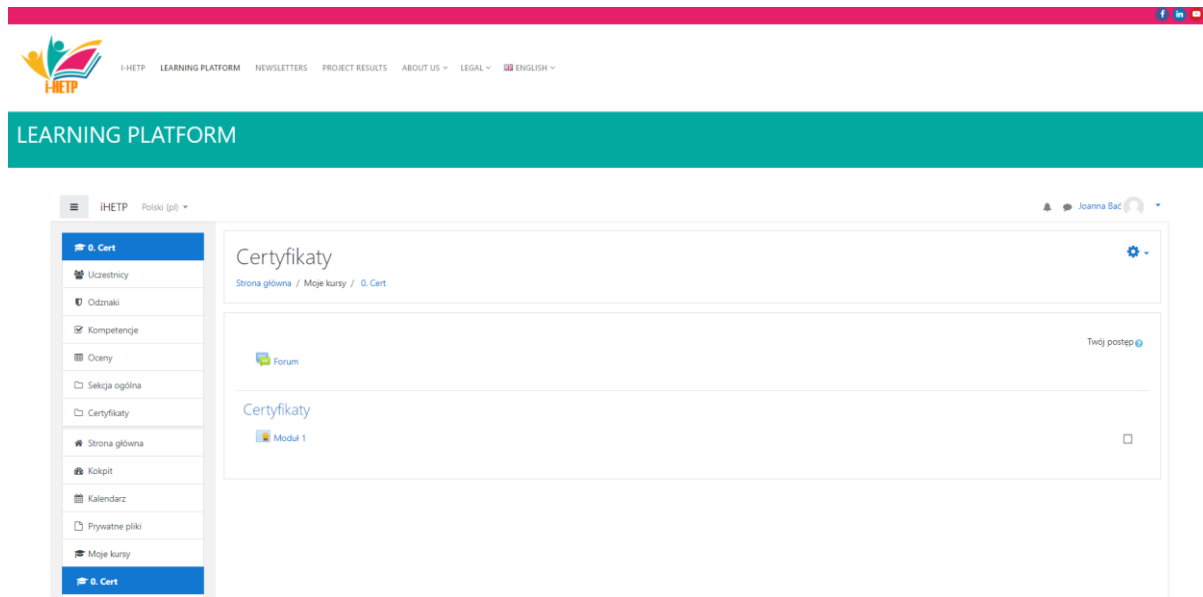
f in

i-HETP

I-HETP LEARNING PLATFORM NEWSLETTERS PROJECT RESULTS ABOUT US LEGAL ENGLISH

LEARNING PLATFORM

iHETP Polski (pl)

Joanna Bać

0. Cert
Uczestnicy
Odznaki
Kompetencje
Oceny
Sekcja ogólna
Certyfikaty
Strona główna
Kokpit
Kalendarz
Prywatne pliki
Moje kursy
0. Cert

Certyfikaty

Strona główna / Moje kursy / 0. Cert

Twój postęp

Forum

Certyfikaty

Moduł 1